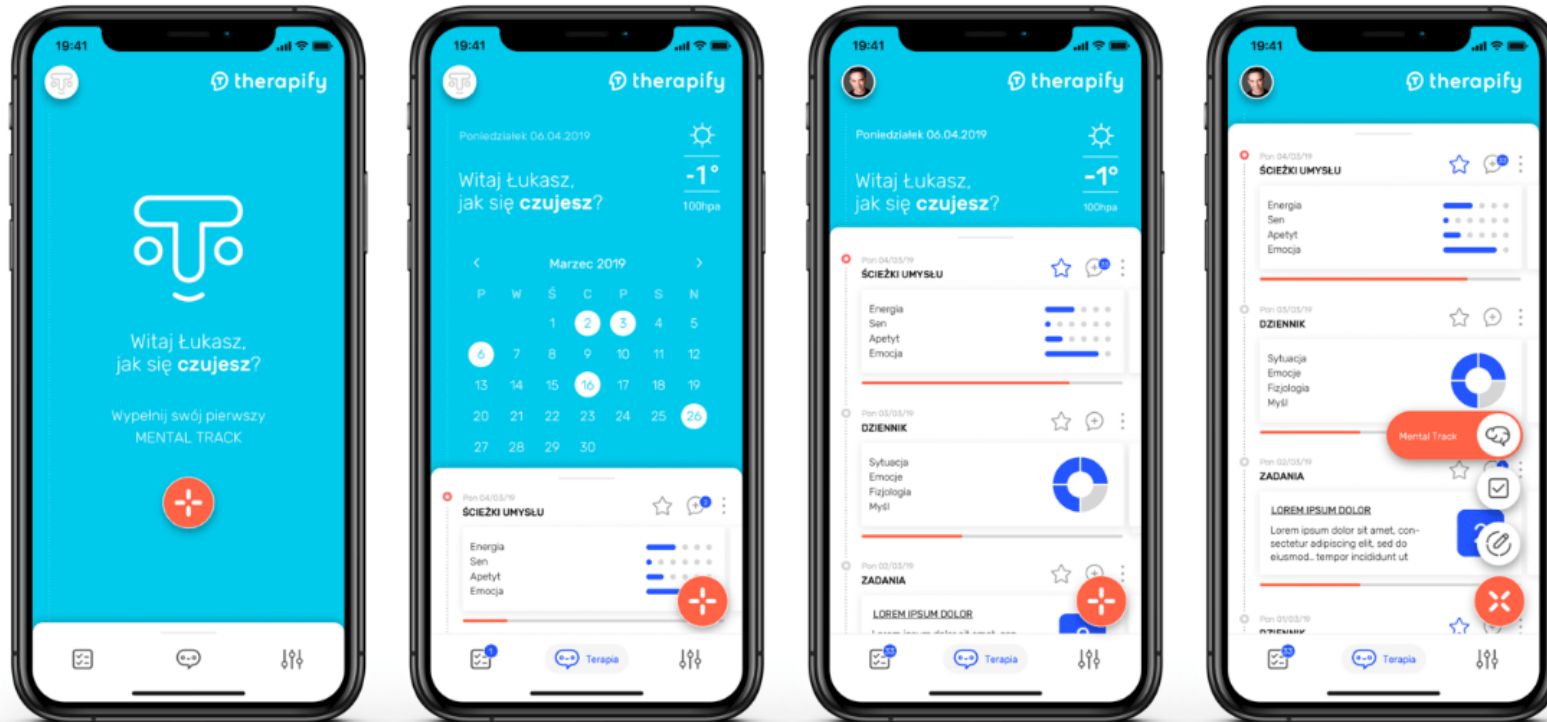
19:41

therapify

Witaj Łukasz, jak się **czujesz**?

Wypełnij swój pierwszy MENTAL TRACK

19:41

therapify

Poniedziałek 06.04.2019

Witaj Łukasz, jak się **czujesz**?

-1°
100hpa

Marzec 2019

| P | W | Ś | C | P | S | N |
|---|---|---|---|---|---|---|
| | | 1 | 2 | 3 | 4 | 5 |
| 6 | 7 | 8 | 9 | 10 | 11 | 12 |
| 13 | 14 | 15 | 16 | 17 | 18 | 19 |
| 20 | 21 | 22 | 23 | 24 | 25 | 26 |
| 27 | 28 | 29 | 30 | | | |

Pon 04/03/19
ŚCIEŻKI UMYSŁU
Energia
Sen
Apetyt
Emocja

1
Terapia

19:41

therapify

Poniedziałek 06.04.2019

Witaj Łukasz, jak się **czujesz**?

-1°
100hpa

Pon 04/03/19
ŚCIEŻKI UMYSŁU
Energia
Sen
Apetyt
Emocja

Pon 03/03/19
DZIENNIK
Sytuacja
Emocje
Fizjologia
Myśl

Pon 02/03/19
ZADANIA
LOREM IPSUM DOLOR

33
Terapia

19:41

therapify

Pon 04/03/19
ŚCIEŻKI UMYSŁU
Energia
Sen
Apetyt
Emocja

Pon 03/03/19
DZIENNIK
Sytuacja
Emocje
Fizjologia
Myśl

Mental Track

Pon 02/03/19
ZADANIA
LOREM IPSUM DOLOR
Lorem ipsum dolor sit amet, consectetur adipiscing elit, sed do eiusmod... tempor incididunt ut

Pon 01/03/19
DZIENNIK

33
Terapia